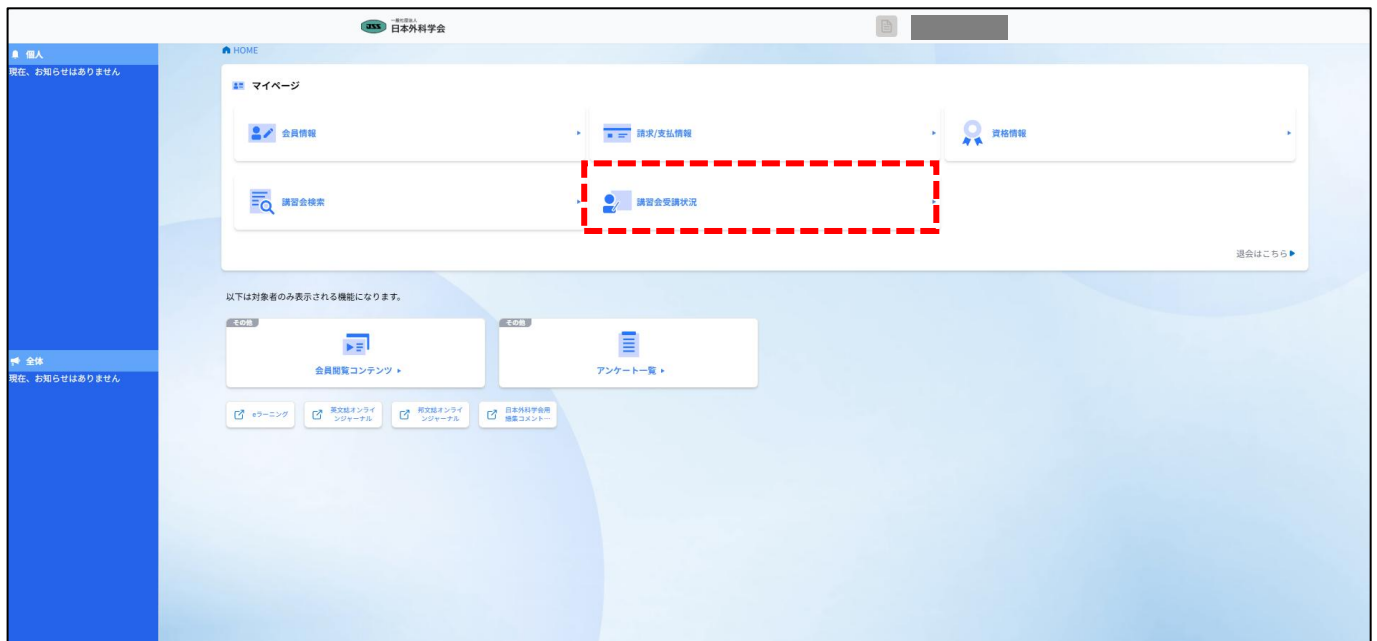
JSS 一般社団法人 日本外科学会

個人
現在、お知らせはありません

全体
現在、お知らせはありません

HOME

マイページ

会員情報

請求/支払情報

資格情報

講習会検索

講習会受講状況

退会はこちら

以下は対象者のみ表示される機能になります。

その他
会員閲覧コンテンツ

その他
アンケート一覧

eラーニング

英文誌オンラインジャーナル

邦文誌オンラインジャーナル

日本外科学会用 検案コメント